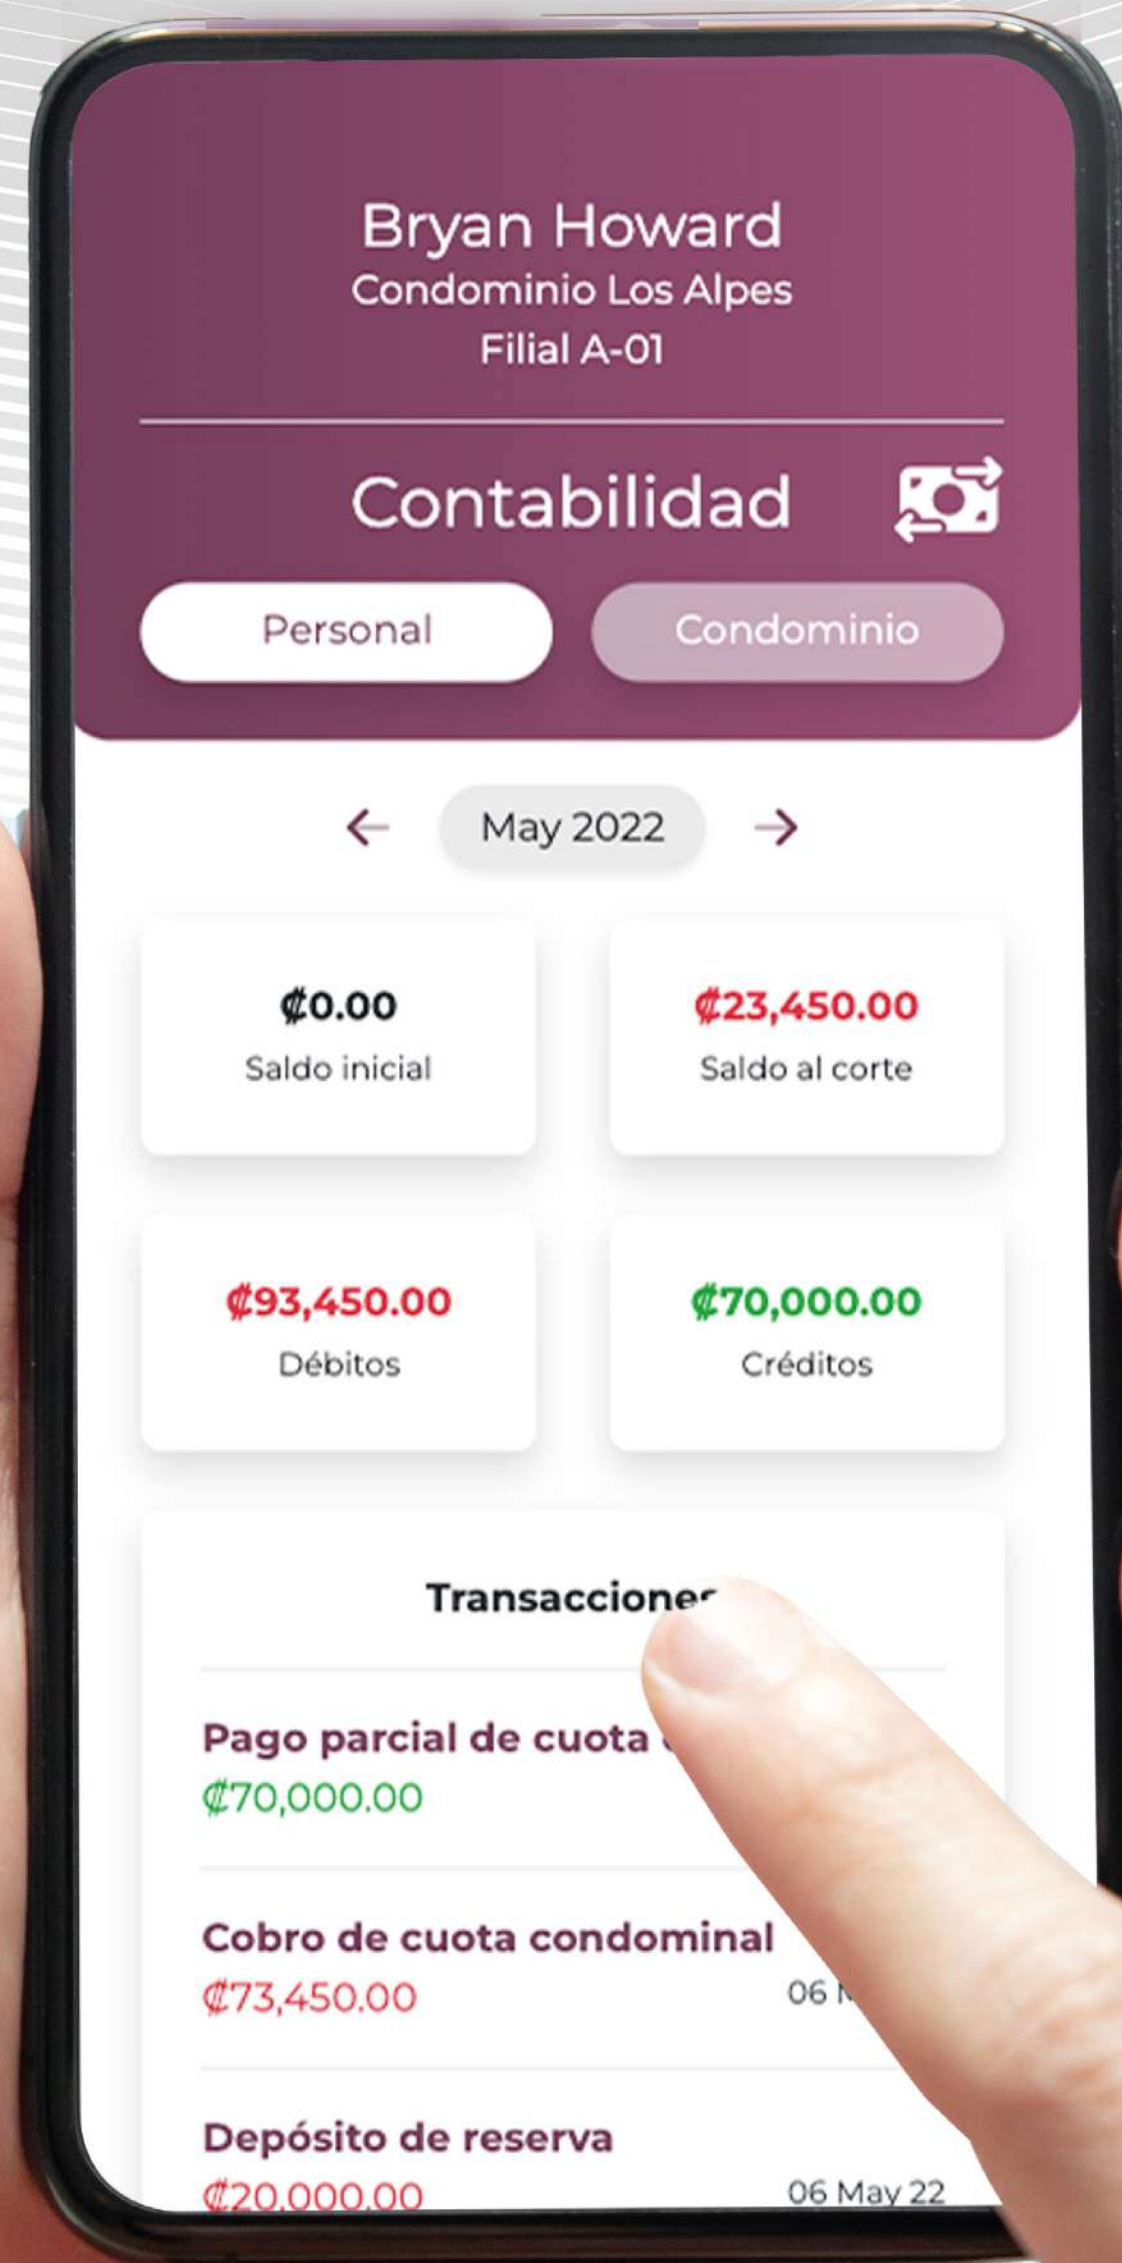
Bryan Howard
Condominio Los Alpes
Filial A-01

Contabilidad

Personal
Condominio

May 2022

₡0.00
Saldo inicial

₡23,450.00
Saldo al corte

₡93,450.00
Débitos

₡70,000.00
Créditos

Transaccione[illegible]

Pago parcial de cuota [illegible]
₡70,000.00

Cobro de cuota condominal
₡73,450.00
06 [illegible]

Depósito de reserva
₡20,000.00
06 May 22